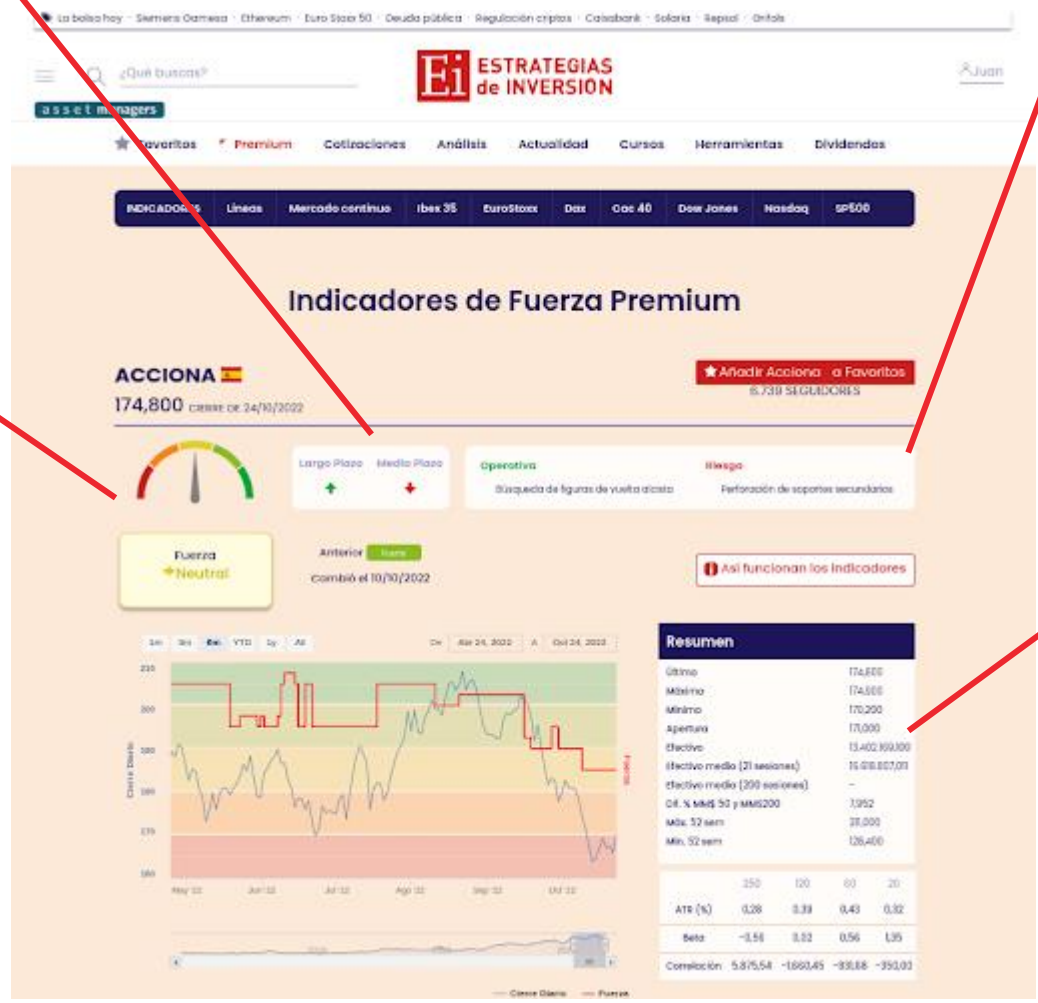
La bolsa hoy · Siemens Gamesa · Ethereum · Euro Stoxx 50 · Deuda pública · Regulación criptos · Caixabank · Solaria · Repsol · Grifols

¿Qué buscas?

Ei ESTRATEGIAS de INVERSIÓN

Juan

asset managers

Favoritos · Premium · Cotizaciones · Análisis · Actualidad · Cursos · Herramientas · Dividendos

INDICADORES · Líneas · Mercado continuo · Ibex 35 · EuroStoxx · Dax · Cac 40 · Dow Jones · Nasdaq · SP500

Indicadores de Fuerza Premium

ACCIONA
174,800 CIERRE DE 24/10/2022

Añadir Acciona a Favoritos
6.739 SEGUIDORES

Largo Plazo · Medio Plazo

Operativa
Búsqueda de figuras de vuelta alcista

Riesgo
Perforación de soportes secundarios

Fuerza
Neutral

Anterior Fuerte
Cambió el 10/10/2022

Así funcionan los indicadores

1m 3m 6m YTD 1y All

De Abr 24, 2022 A Oct 24, 2022

210
200
190
180
170
160

Cierre Diario

Fuerza

May '22 Jun '22 Jul '22 Ago '22 Sep '22 Oct '22

— Cierre Diario — Fuerza

Resumen

| | |
|---|---|
| Último | 174,800 |
| Máximo | 174,800 |
| Mínimo | 170,200 |
| Apertura | 171,000 |
| Efectivo | 13.402.169,100 |
| Efectivo medio (21 sesiones) | 15.618.007,01 |
| Efectivo medio (200 sesiones) | - |
| Dif. % MM$ 50 y MM$200 | 7,952 |
| Máx. 52 sem | 211,000 |
| Min. 52 sem | 126,400 |

| | 250 | 120 | 60 | 20 |
|---|---|---|---|---|
| ATR (%) | 0,28 | 0,39 | 0,43 | 0,32 |
| Beta | -3,56 | 0,02 | 0,56 | 1,35 |
| Correlación | 5.875,54 | -1.660,45 | -931,88 | -350,03 |